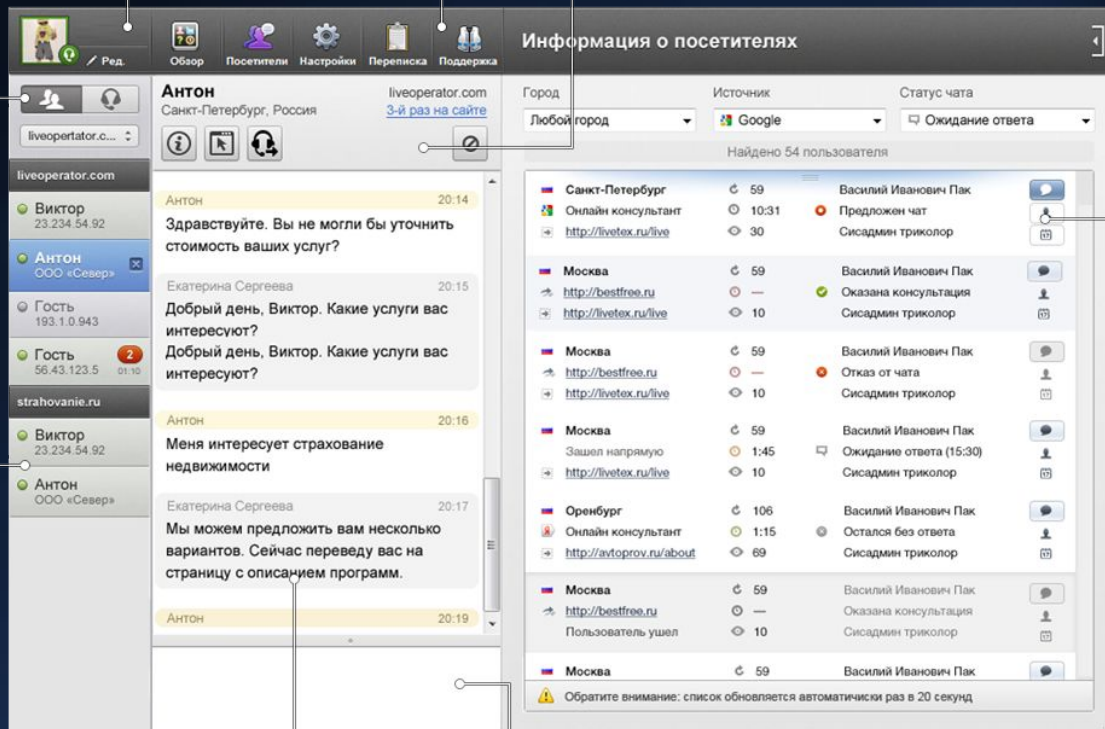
Ред.

Обзор
Посетители
Настройки
Переписка
Поддержка

Информация о посетителях

liveoperator.c...

liveoperator.com

Виктор
23.234.54.92

Антон
ООО «Север»

Гость
193.1.0.943

Гость
56.43.123.5
2
01:10

strahovanie.ru

Виктор
23.234.54.92

Антон
ООО «Север»

Антон
Санкт-Петербург, Россия
liveoperator.com
3-й раз на сайте

Антон 20:14
Здравствуйте. Вы не могли бы уточнить стоимость ваших услуг?

Екатерина Сергеева 20:15
Добрый день, Виктор. Какие услуги вас интересуют?
Добрый день, Виктор. Какие услуги вас интересуют?

Антон 20:16
Меня интересует страхование недвижимости

Екатерина Сергеева 20:17
Мы можем предложить вам несколько вариантов. Сейчас переведу вас на страницу с описанием программ.

Антон 20:19

Город
Любой город
Источник
Google
Статус чата
Ожидание ответа

Найдено 54 пользователя

| | | |
|---|---|---|
| Санкт-Петербург | 59 | Василий Иванович Пак |
| Онлайн консультант | 10:31 | Предложен чат |
| http://livetex.ru/live | 30 | Сисадмин триколор |
| Москва | 59 | Василий Иванович Пак |
| http://bestfree.ru | — | Оказана консультация |
| http://livetex.ru/live | 10 | Сисадмин триколор |
| Москва | 59 | Василий Иванович Пак |
| http://bestfree.ru | — | Отказ от чата |
| http://livetex.ru/live | 10 | Сисадмин триколор |
| Москва | 59 | Василий Иванович Пак |
| Зашел напрямую | 1:45 | Ожидание ответа (15:30) |
| http://livetex.ru/live | 10 | Сисадмин триколор |
| Оренбург | 106 | Василий Иванович Пак |
| Онлайн консультант | 1:15 | Остался без ответа |
| http://avtoprov.ru/about | 69 | Сисадмин триколор |
| Москва | 59 | Василий Иванович Пак |
| http://bestfree.ru | — | Оказана консультация |
| Пользователь ушел | 10 | Сисадмин триколор |
| Москва | 59 | Василий Иванович Пак |

Обратите внимание: список обновляется автоматически раз в 20 секунд